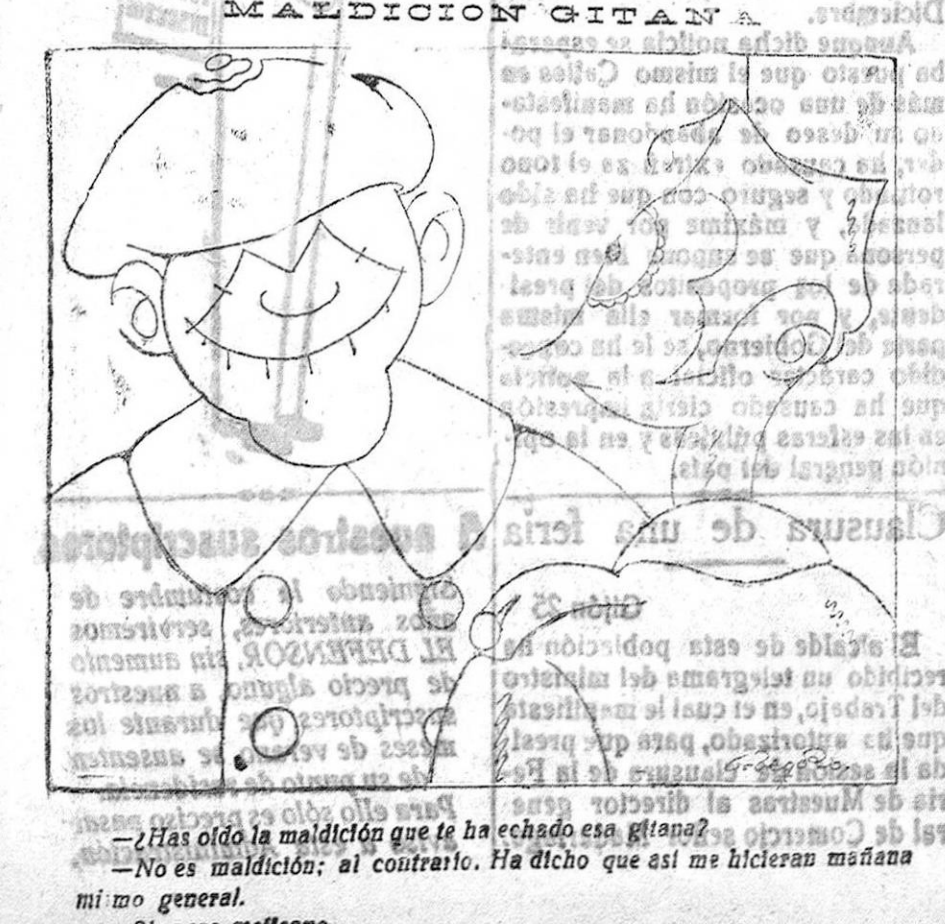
MALDICION GITANA

Diciembre.
Aunque dicha noticia se esperaba puesto que el mismo Calleo en más de una ocasión ha manifestado su deseo de abandonar el poder, ha causado extrañeza el tono rotundo y seguro con que ha sido lanzada, y máxime por venir de persona que se supone bien enterada de los propósitos del presidente, y por formar ella misma parte del Gobierno, se le ha concedido carácter oficial a la noticia que ha causado cierta impresión en las esferas políticas y en la opinión general del país.

Clausura de una feria

Gijón 25
El alcalde de esta población ha recibido un telegrama del ministro del Trabajo, en el cual le manifiesta que ha autorizado, para que presida la sesión de Clausura de la Feria de Muestras al director general de Comercio señor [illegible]

A nuestros suscriptores

Siguiendo la costumbre de años anteriores, serviremos EL DEFENSOR, sin aumento de precio alguno, a nuestros suscriptores que durante los meses de verano se ausentan de su punto de residencia.
Para ello sólo es preciso pasar aviso a esta Administración,

G. Segura

—¿Has oído la maldición que te ha echado esa gitana?
—No es maldición; al contrario. Ha dicho que así me hicieran mañana mi mo general.